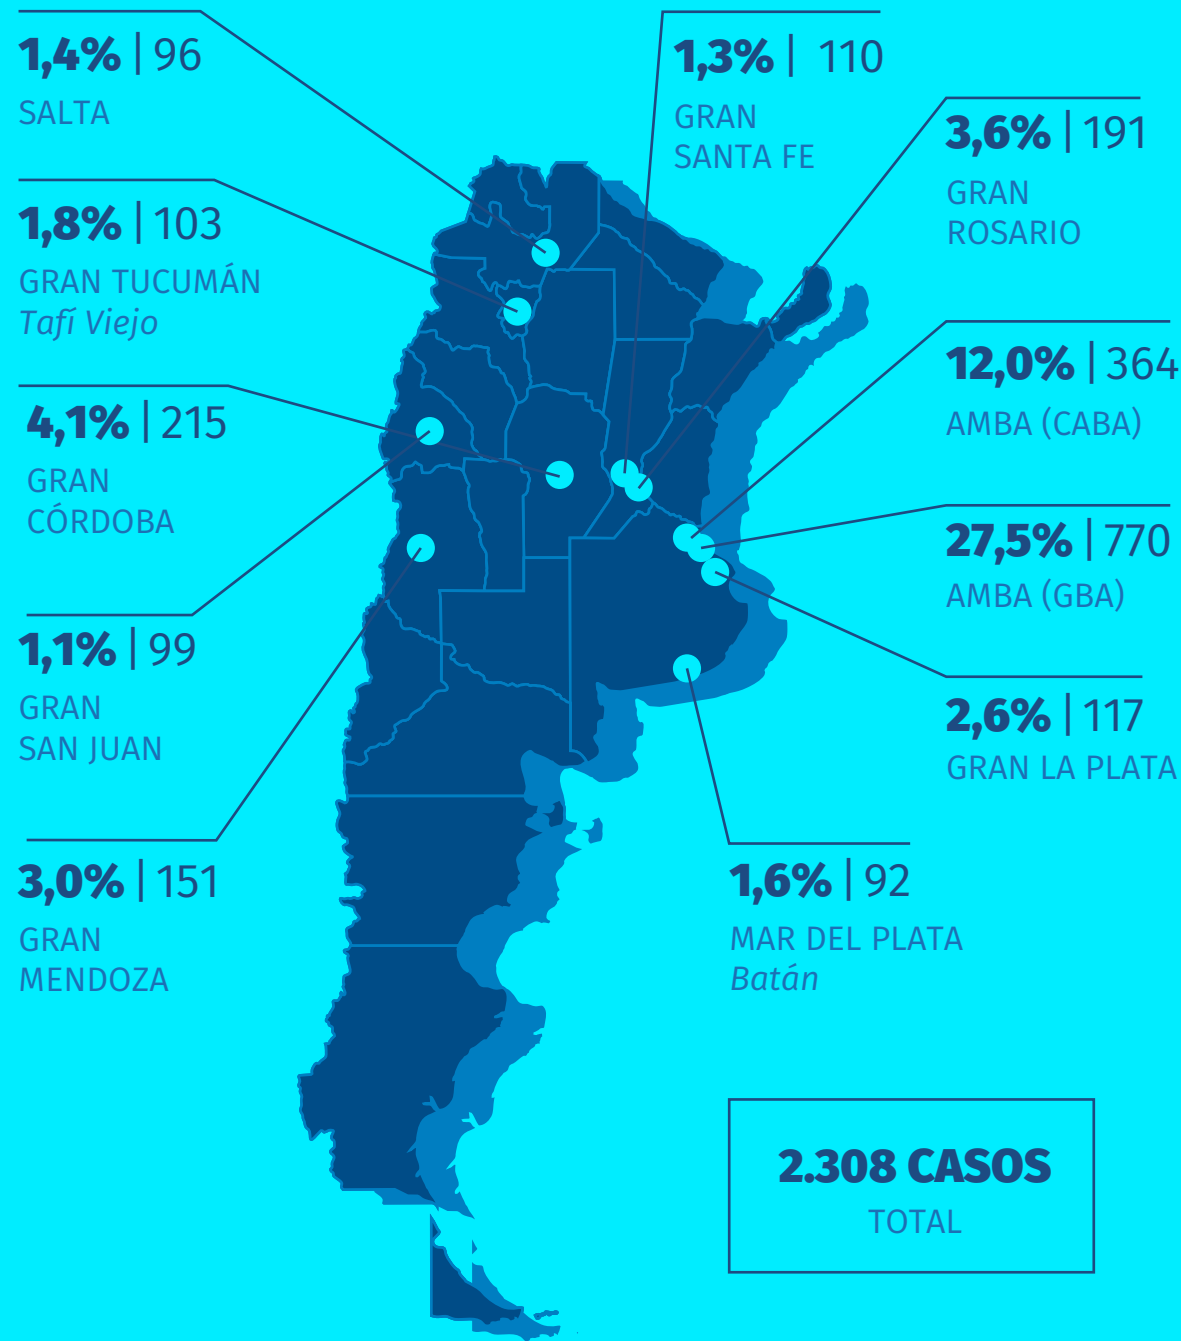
1,4% | 96
SALTA

1,3% | 110
GRAN SANTA FE

3,6% | 191
GRAN ROSARIO

1,8% | 103
GRAN TUCUMÁN
Tafí Viejo

12,0% | 364
AMBA (CABA)

4,1% | 215
GRAN CÓRDOBA

27,5% | 770
AMBA (GBA)

1,1% | 99
GRAN SAN JUAN

2,6% | 117
GRAN LA PLATA

3,0% | 151
GRAN MENDOZA

1,6% | 92
MAR DEL PLATA
Batán

2.308 CASOS
TOTAL